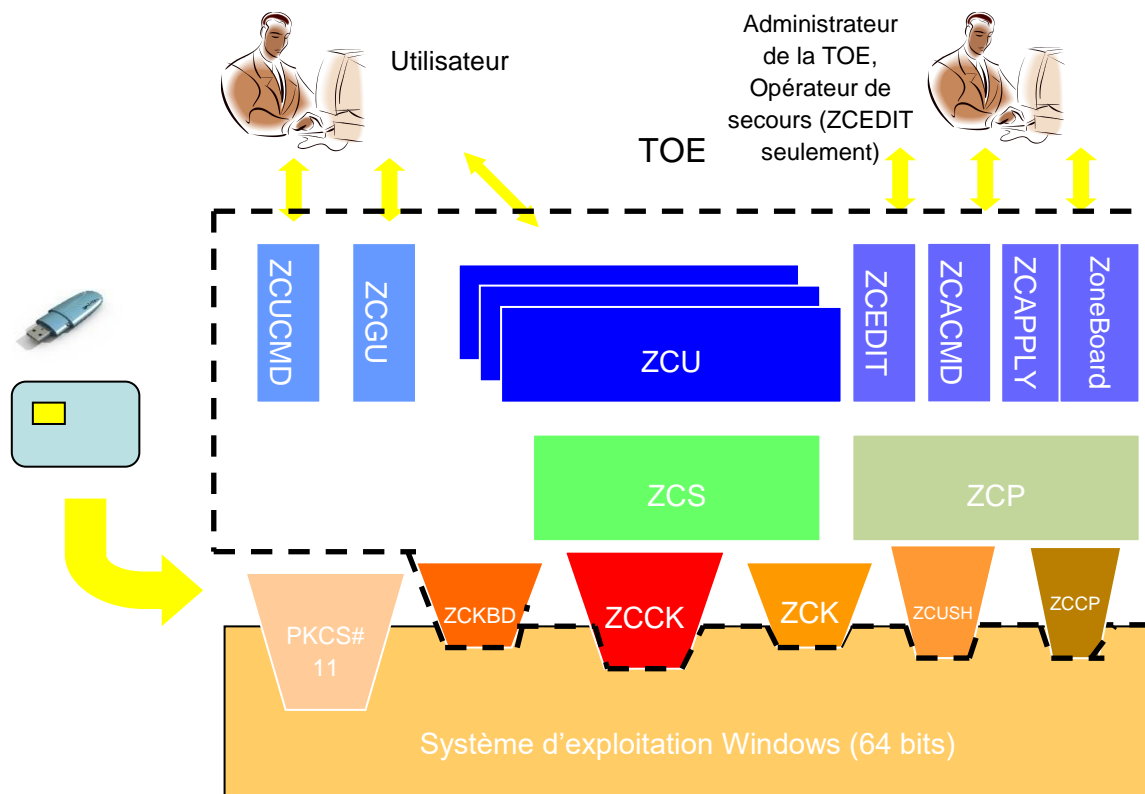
Utilisateur

Administrateur de la TOE, Opérateur de secours (ZCEDIT seulement)

TOE

ZCUCMD

ZCGU

ZCU

ZCEDIT

ZCACMD

ZCAPPLY

ZoneBoard

ZCS

ZCP

PKCS# 11

ZCKBD

ZCCK

ZCK

ZCUSH

ZCCP

Système d'exploitation Windows (64 bits)